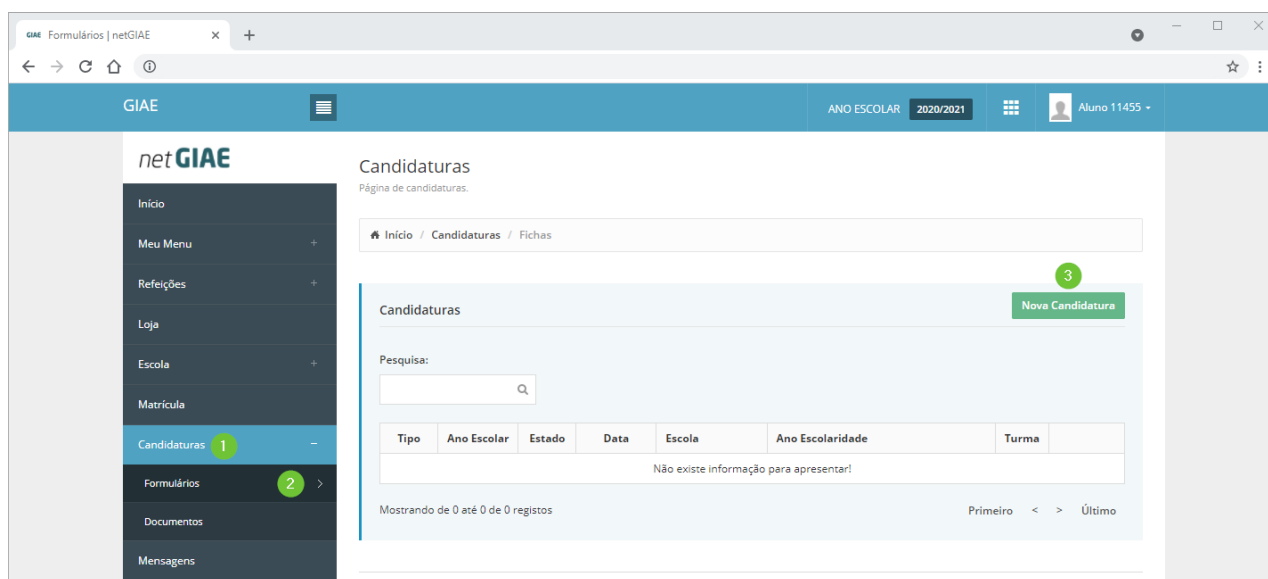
GIAE Formulários | netGIAE ×

GIAE

ANO ESCOLAR 2020/2021

Aluno 11455

netGIAE

Início

Meu Menu +

Refeições +

Loja

Escola +

Matrícula

Candidaturas 1 −

Formulários 2 >

Documentos

Mensagens

Candidaturas

Página de candidaturas.

Início / Candidaturas / Fichas

3

Candidaturas

Nova Candidatura

Pesquisa:

| Tipo | Ano Escolar | Estado | Data | Escola | Ano Escolaridade | Turma | |
|---|---|---|---|---|---|---|---|
| Não existe informação para apresentar! | | | | | | | |

Mostrando de 0 até 0 de 0 registos

Primeiro < > Último